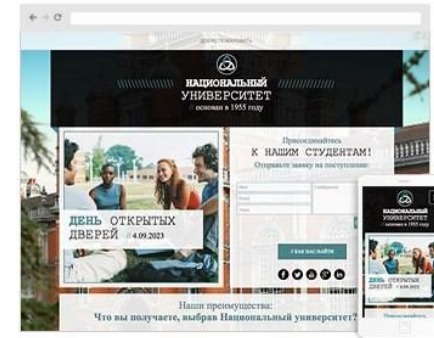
ДОБРО ПОЖАЛОВАТЬ

НАЦИОНАЛЬНЫЙ
УНИВЕРСИТЕТ
основан в 1955 году

ДЕНЬ ОТКРЫТЫХ ДВЕРЕЙ
4.09.2023

Присоединяйтесь
К НАШИМ СТУДЕНТАМ!
Отправьте заявку на поступление

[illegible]

Наши преимущества:
Что вы получаете, выбрав Национальный университет?

НАЦИОНАЛЬНЫЙ УНИВЕРСИТЕТ

ДЕНЬ ОТКРЫТЫХ ДВЕРЕЙ